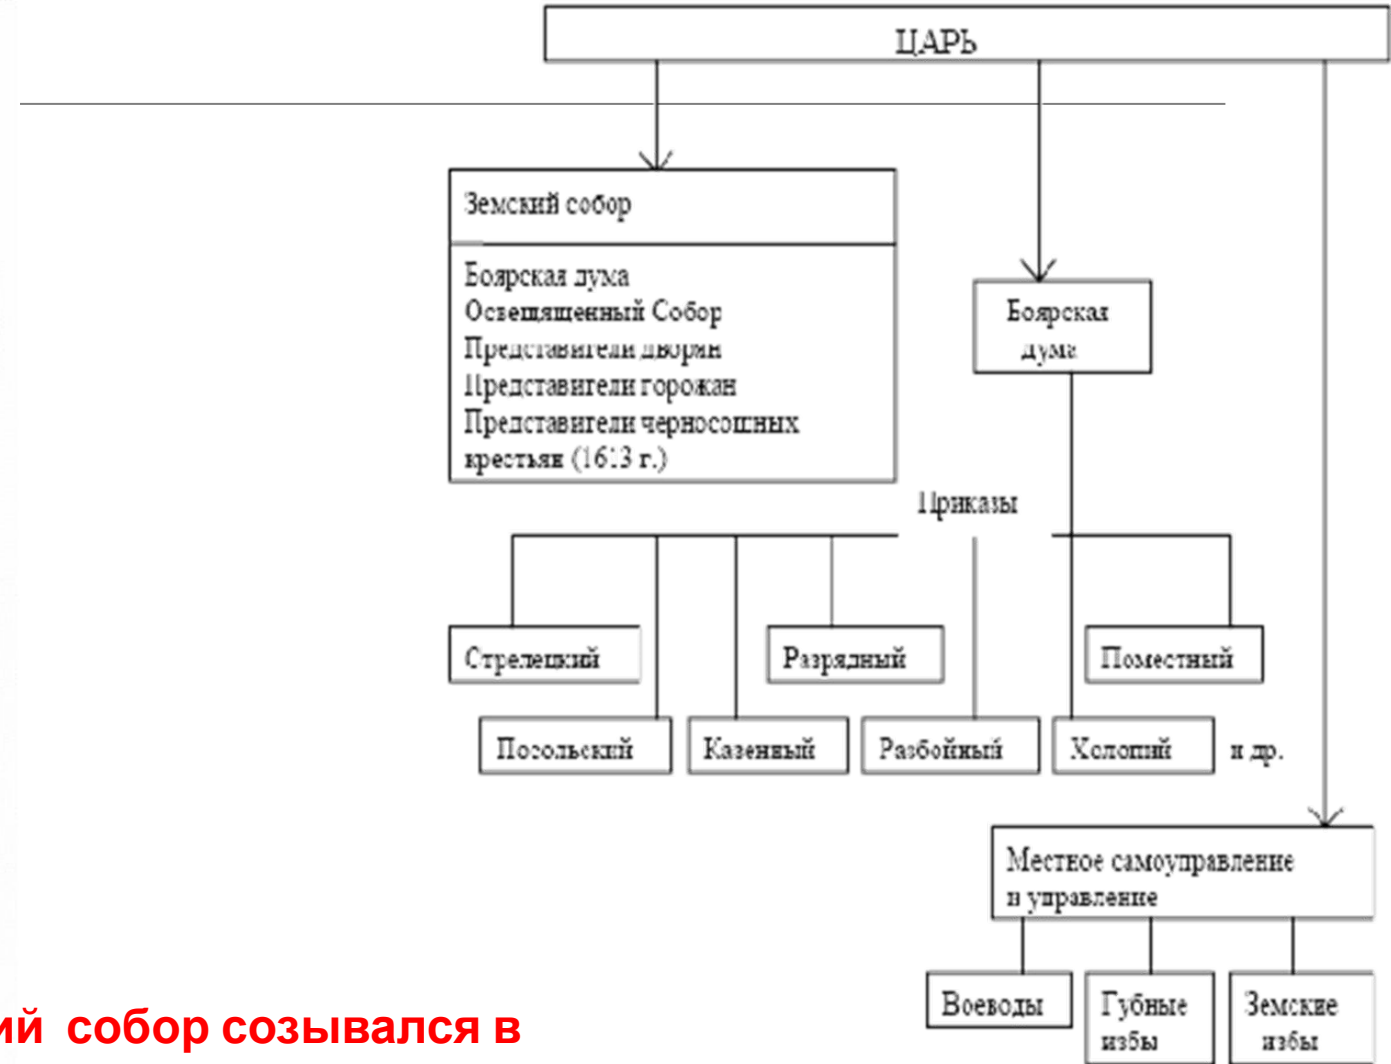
ЦАРЬ

Земский собор

Боярская дума
Освещенный Собор
Представители дворян
Представители горожан
Представители черносошных крестьян (1613 г.)

Боярская дума

Приказы

Стрелецкий

Разрядный

Поместный

Посольский

Казенный

Разбойный

Холопий

и др.

Местное самоуправление и управление

Воеводы

Губные избы

Земские избы

ий собор созывался в